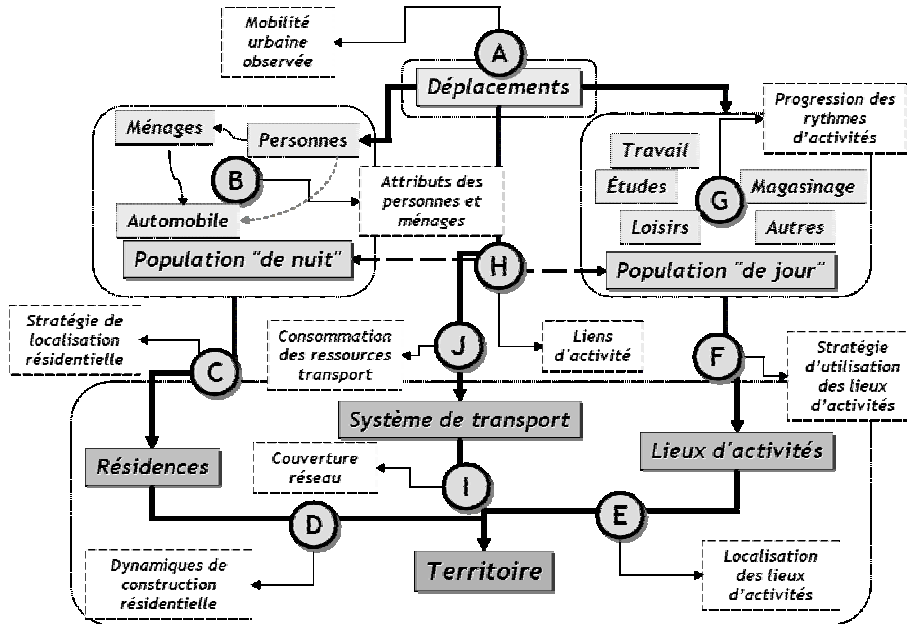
Mobilité urbaine observée

A

Déplacements

Progression des rythmes d'activités

Ménages

Personnes

B

Attributs des personnes et ménages

Automobile

Population "de nuit"

Travail

Études

G

Magasinage

Loisirs

Autres

H

Population "de jour"

Stratégie de localisation résidentielle

Consommation des ressources transport

J

Liens d'activité

F

Stratégie d'utilisation des lieux d'activités

C

Système de transport

Résidences

Couverture réseau

I

Lieux d'activités

D

E

Dynamiques de construction résidentielle

Territoire

Localisation des lieux d'activités